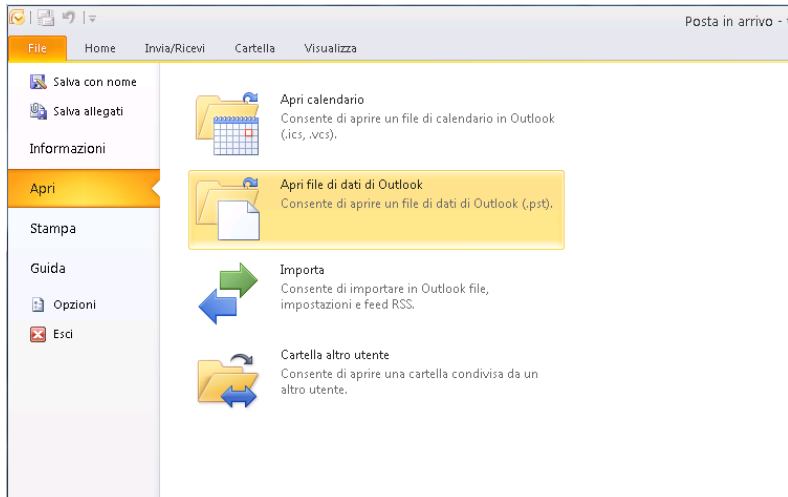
Posta in arrivo -

File
Home
Invia/Ricevi
Cartella
Visualizza

Salva con nome
Salva allegati
Informazioni
Apri
Stampa
Guida
Opzioni
Esci

Apri calendario
Consente di aprire un file di calendario in Outlook (.ics, .vcs).

Apri file di dati di Outlook
Consente di aprire un file di dati di Outlook (.pst).

Importa
Consente di importare in Outlook file, impostazioni e feed RSS.

Cartella altro utente
Consente di aprire una cartella condivisa da un altro utente.